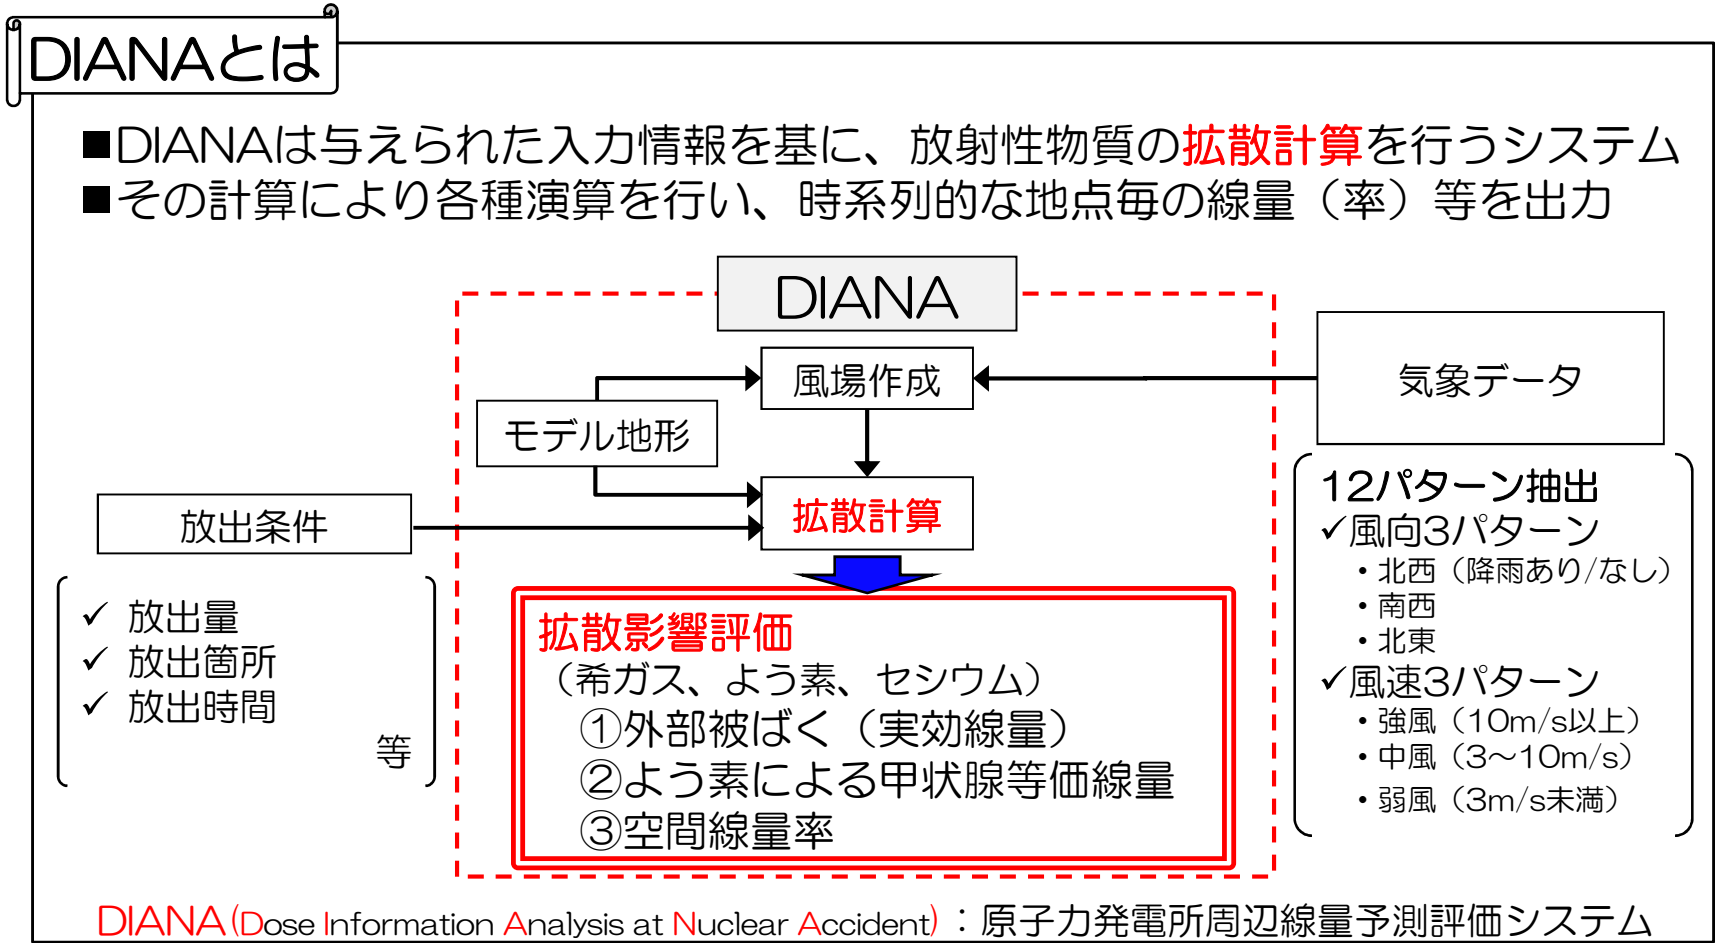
DIANAとは

■DIANAは与えられた入力情報を基に、放射性物質の拡散計算を行うシステム
■その計算により各種演算を行い、時系列的な地点毎の線量（率）等を出力

DIANA

風場作成

気象データ

モデル地形

拡散計算

放出条件

✓ 放出量
✓ 放出箇所
✓ 放出時間
等

拡散影響評価
（希ガス、よう素、セシウム）
①外部被ばく（実効線量）
②よう素による甲状腺等価線量
③空間線量率

12パターン抽出
✓風向3パターン
・北西（降雨あり/なし）
・南西
・北東
✓風速3パターン
・強風（10m/s以上）
・中風（3～10m/s）
・弱風（3m/s未満）

DIANA(Dose Information Analysis at Nuclear Accident)：原子力発電所周辺線量予測評価システム